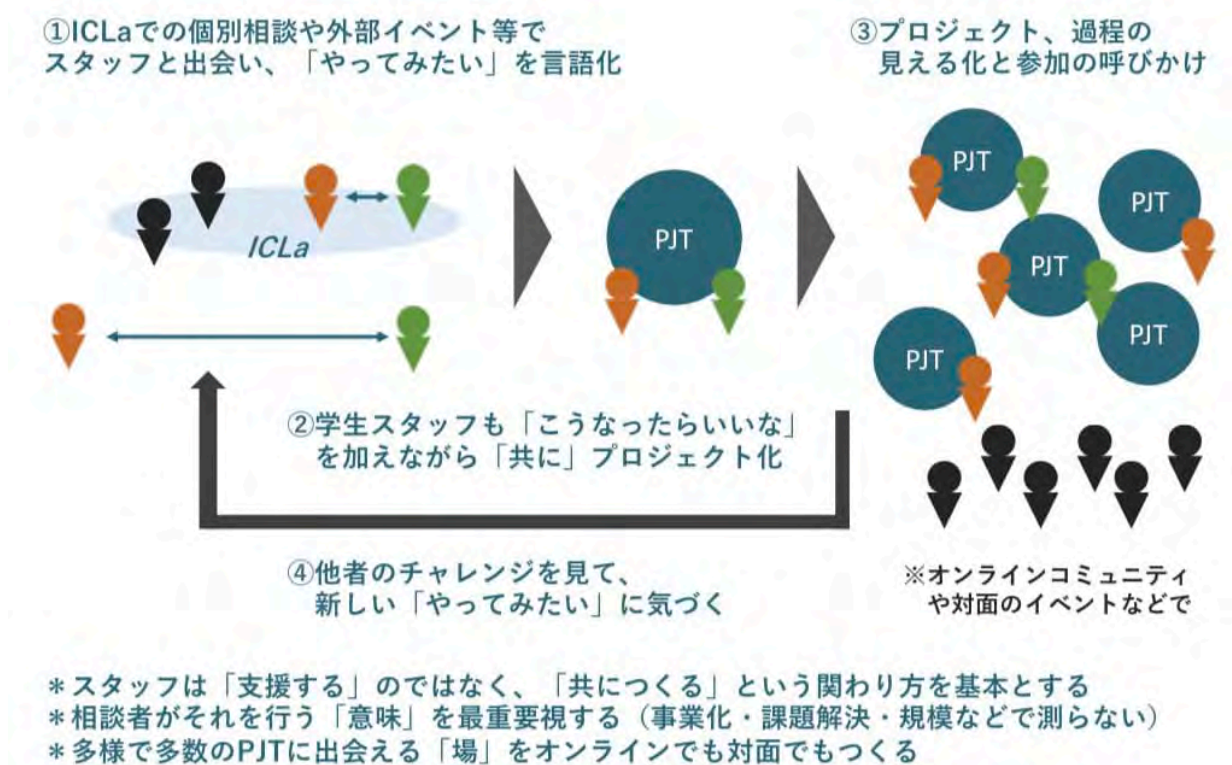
①ICLaでの個別相談や外部イベント等で
スタッフと出会い、「やってみたい」を言語化

③プロジェクト、過程の
見える化と参加の呼びかけ

ICLa

PJT

PJT

PJT

PJT

PJT

PJT

②学生スタッフも「こうなったらいいな」
を加えながら「共に」プロジェクト化

※オンラインコミュニティ
や対面のイベントなどで

④他者のチャレンジを見て、
新しい「やってみたい」に気づく

＊スタッフは「支援する」のではなく、「共につくる」という関わり方を基本とする
＊相談者がそれを行う「意味」を最重要視する（事業化・課題解決・規模などで測らない）
＊多様で多数のPJTに出会える「場」をオンラインでも対面でもつくる